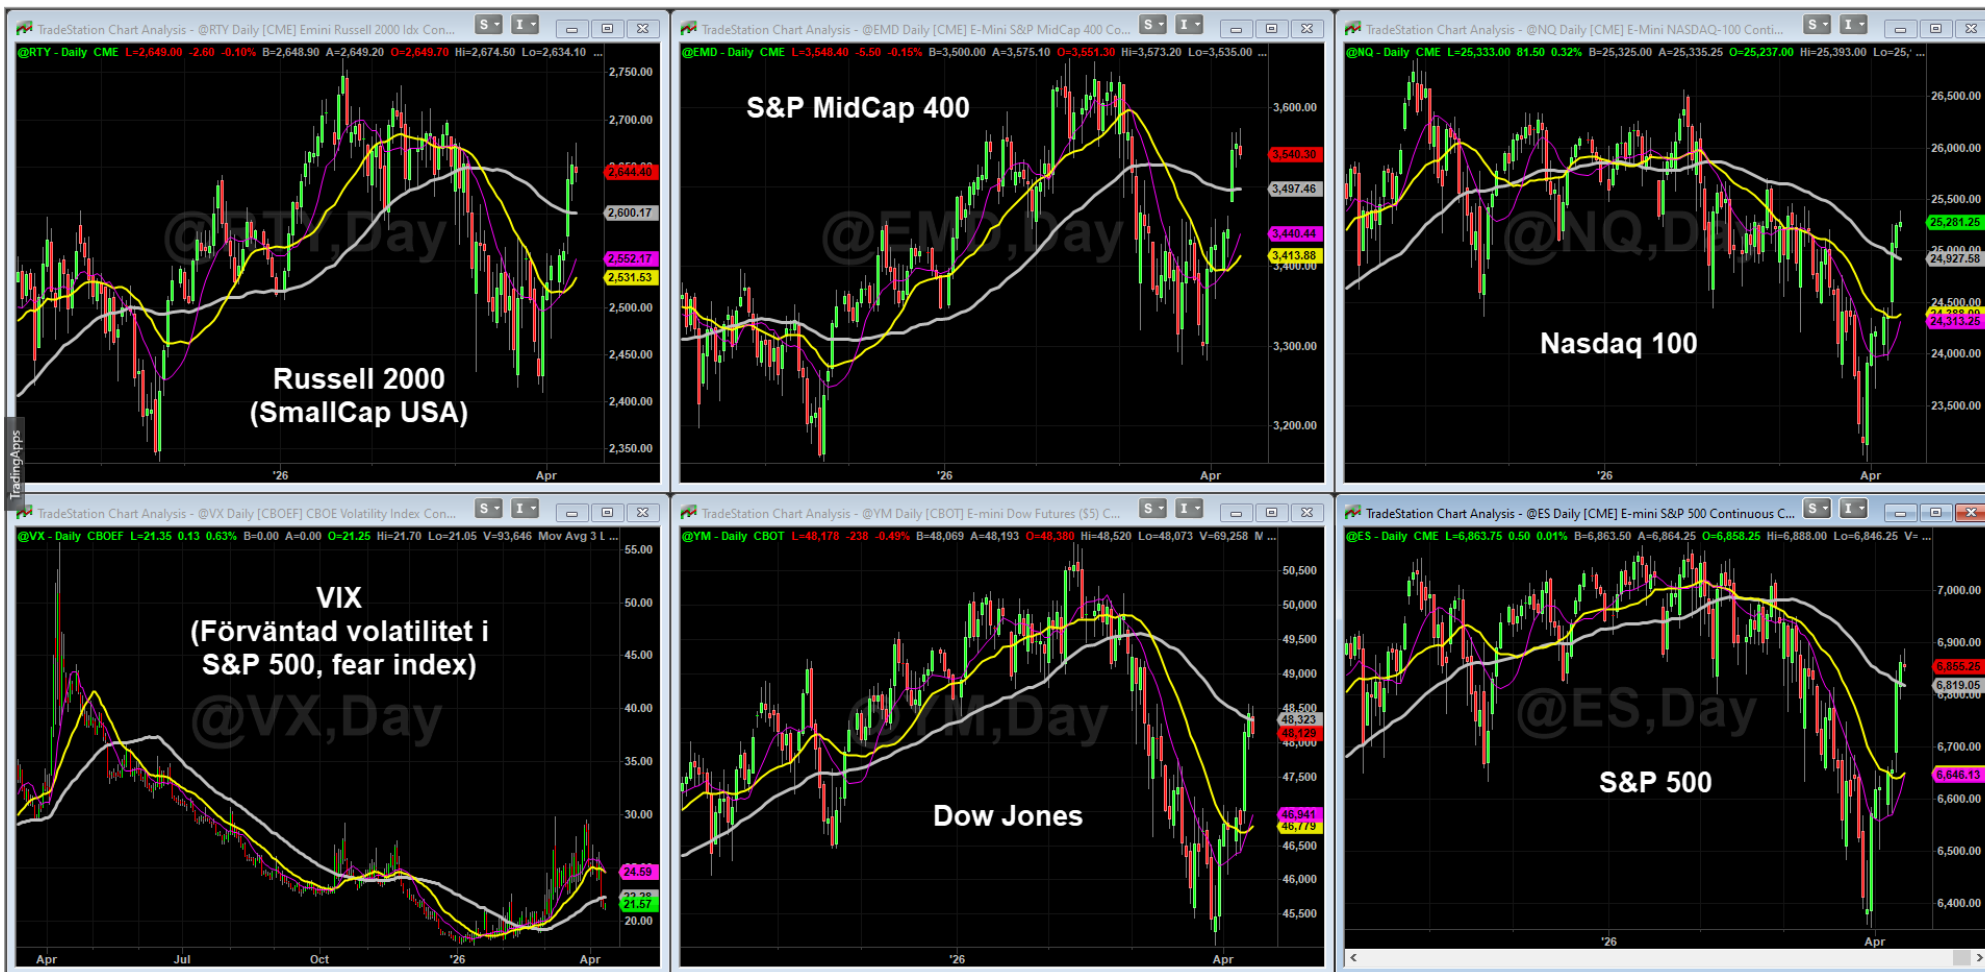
TradeStation Chart Analysis - @RTY Daily [CME] Emini Russell 2000 Idx Con...
@RTY - Daily CME L=2,649.00 -2.60 -0.10% B=2,648.90 A=2,649.20 O=2,649.70 Hi=2,674.50 Lo=2,634.10
Russell 2000 (SmallCap USA)
@RTY,Day
2,750.00 2,700.00 2,644.40 2,600.17 2,552.17 2,531.53 2,500.00 2,450.00 2,400.00 2,350.00
'26 Apr

TradeStation Chart Analysis - @EMD Daily [CME] E-Mini S&P MidCap 400 Co...
@EMD - Daily CME L=3,548.40 -5.50 -0.15% B=3,500.00 A=3,575.10 O=3,561.30 Hi=3,573.20 Lo=3,535.00
S&P MidCap 400
@EMD,Day
3,600.00 3,540.30 3,497.46 3,440.44 3,413.88 3,400.00 3,300.00 3,200.00
'26 Apr

TradeStation Chart Analysis - @NQ Daily [CME] E-Mini NASDAQ-100 Conti...
@NQ - Daily CME L=25,333.00 81.50 0.32% B=25,325.00 A=25,335.25 O=25,237.00 Hi=25,393.00 Lo=25,
Nasdaq 100
@NQ,Day
26,500.00 26,000.00 25,500.00 25,281.25 24,927.58 24,500.00 24,388.00 24,313.25 24,000.00 23,500.00
'26 Apr

TradingApps

TradeStation Chart Analysis - @VX Daily [CBOEF] CBOE Volatility Index Con...
@VX - Daily CBOEF L=21.35 0.13 0.63% B=0.00 A=0.00 O=21.25 Hi=21.70 Lo=21.05 V=93,646 Mov Avg 3 L...
VIX (Förväntad volatilitet i S&P 500, fear index)
@VX,Day
55.00 50.00 45.00 40.00 35.00 30.00 24.59 22.28 21.57 20.00
Apr Jul Oct '26 Apr

TradeStation Chart Analysis - @YM Daily [CBOT] E-mini Dow Futures ($5) C...
@YM - Daily CBOT L=48,178 -238 -0.49% B=48,069 A=48,193 O=48,380 Hi=48,520 Lo=48,073 V=69,258 M...
Dow Jones
@YM,Day
50,500 50,000 49,500 49,000 48,500 48,323 48,129 48,000 47,500 46,941 46,779 46,500 46,000 45,500
'26 Apr

TradeStation Chart Analysis - @ES Daily [CME] E-mini S&P 500 Continuous C...
@ES - Daily CME L=6,863.75 0.50 0.01% B=6,863.50 A=6,864.25 O=6,858.25 Hi=6,888.00 Lo=6,846.25 V=
S&P 500
@ES,Day
7,000.00 6,900.00 6,855.25 6,819.05 6,800.00 6,700.00 6,646.13 6,600.00 6,500.00 6,400.00
'26 Apr